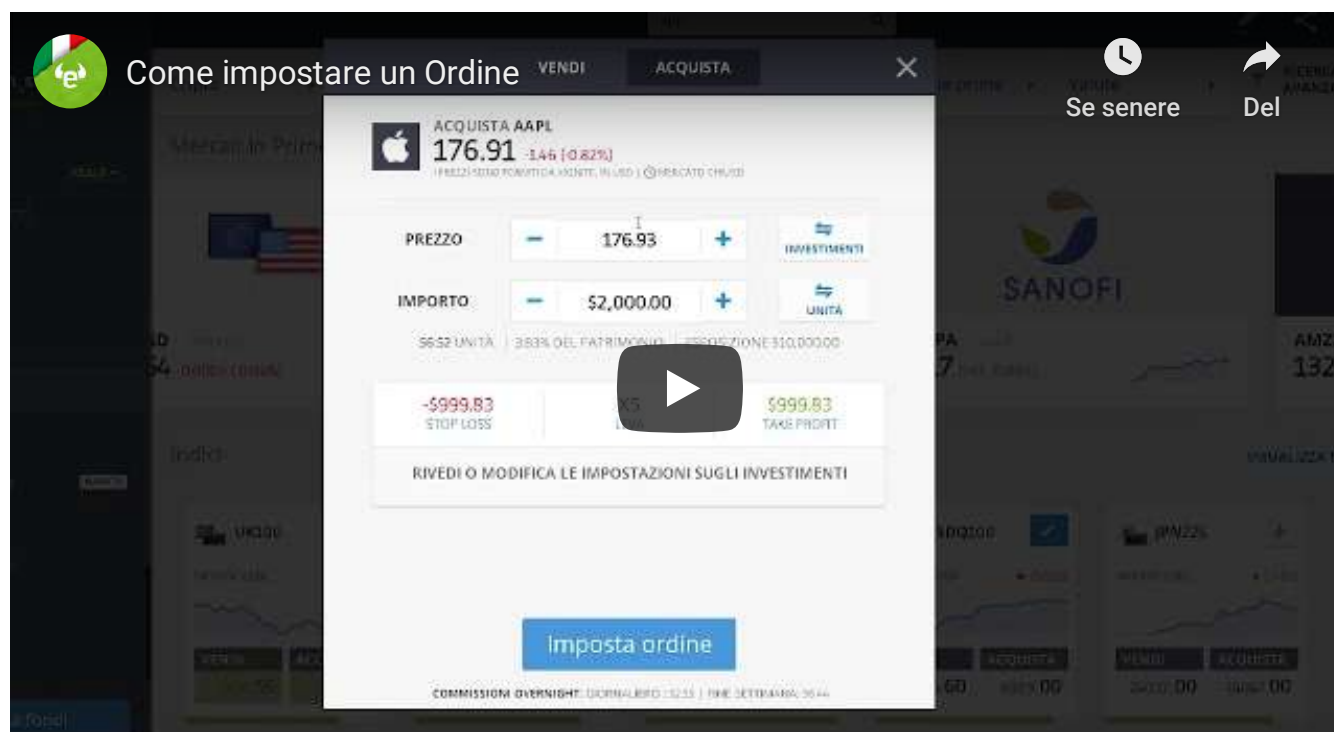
Come impostare un Ordine

Se senere

Del

VENDI

ACQUISTA

ACQUISTA AAPL

176.91 -1.46 (-0.82%)

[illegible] MERCATO CHIUSO

PREZZO

176.93

INVESTIMENTI

IMPORTO

$2,000.00

UNITÀ

56.52 UNITÀ | 3.83% DEL PATRIMONIO | ESPOSIZIONE $10,000.00

-$999.83
STOP LOSS

X5
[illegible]

$999.83
TAKE PROFIT

RIVEDI O MODIFICA LE IMPOSTAZIONI SUGLI INVESTIMENTI

Imposta ordine

COMMISSIONI OVERNIGHT: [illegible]

SANOFI

Indici

VENDI

ACQUISTA